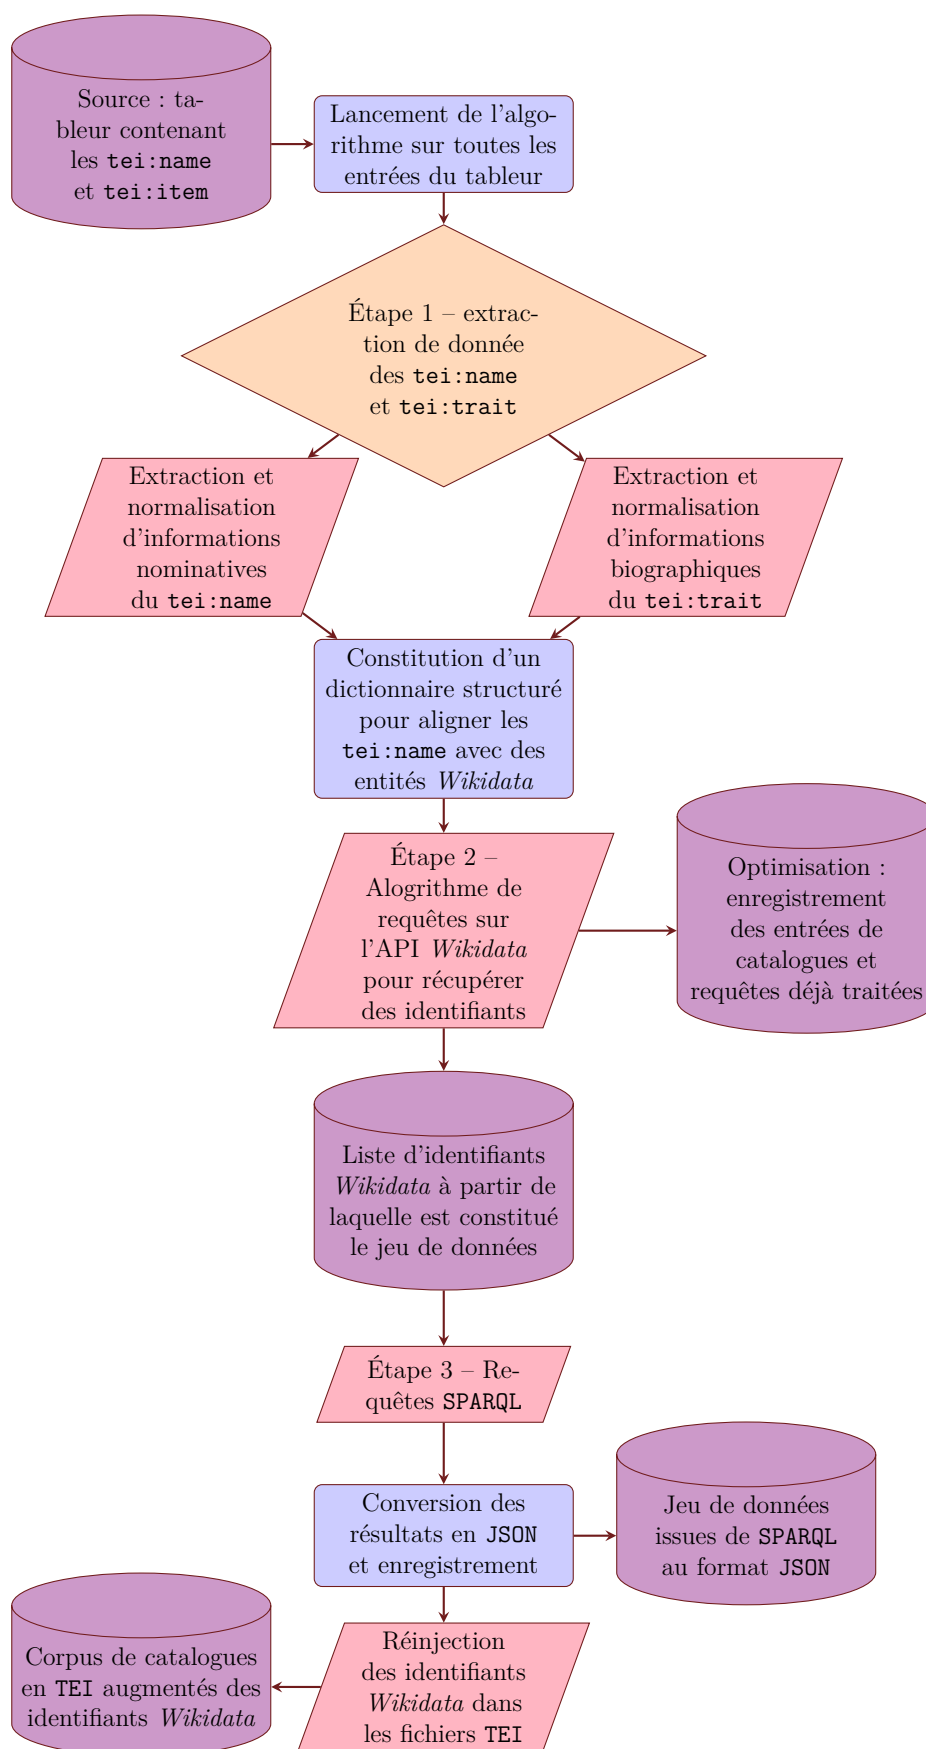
Source : tableur contenant les tei:name et tei:item

Lancement de l'algorithme sur toutes les entrées du tableur

Étape 1 – extraction de donnée des tei:name et tei:trait

Extraction et normalisation d'informations nominatives du tei:name

Extraction et normalisation d'informations biographiques du tei:trait

Constitution d'un dictionnaire structuré pour aligner les tei:name avec des entités *Wikidata*

Étape 2 – Alogrithme de requêtes sur l'API *Wikidata* pour récupérer des identifiants

Optimisation : enregistrement des entrées de catalogues et requêtes déjà traitées

Liste d'identifiants *Wikidata* à partir de laquelle est constitué le jeu de données

Étape 3 – Requêtes SPARQL

Conversion des résultats en JSON et enregistrement

Jeu de données issues de SPARQL au format JSON

Réinjection des identifiants *Wikidata* dans les fichiers TEI

Corpus de catalogues en TEI augmentés des identifiants *Wikidata*